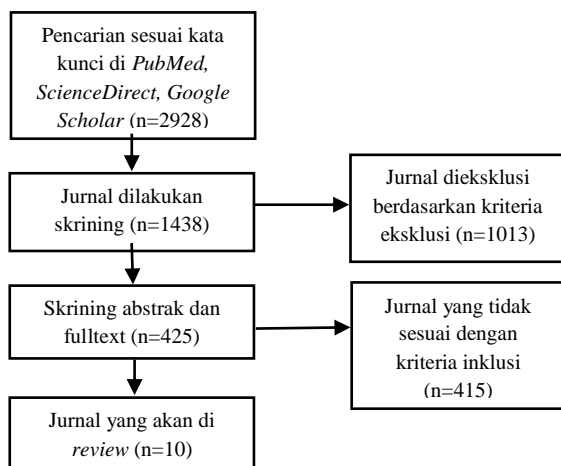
Pencarian sesuai kata kunci di *PubMed, ScienceDirect, Google Scholar* (n=2928)

Jurnal dilakukan skrining (n=1438)

Jurnal dieksklusi berdasarkan kriteria eksklusi (n=1013)

Skrining abstrak dan fulltext (n=425)

Jurnal yang tidak sesuai dengan kriteria inklusi (n=415)

Jurnal yang akan di *review* (n=10)